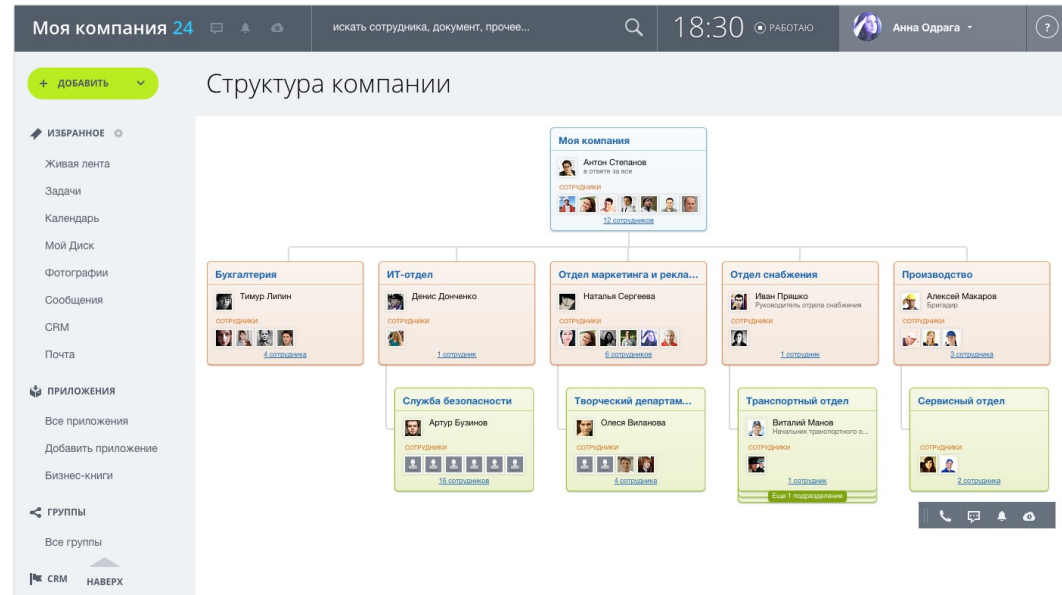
Моя компания 24

искать сотрудника, документ, прочее...

18:30 РАБОТАЮ

Анна Одрага

?

+ ДОБАВИТЬ

ИЗБРАННОЕ

Живая лента

Задачи

Календарь

Мой Диск

Фотографии

Сообщения

CRM

Почта

ПРИЛОЖЕНИЯ

Все приложения

Добавить приложение

Бизнес-книги

ГРУППЫ

Все группы

CRM

НАВЕРХ

Структура компании

Моя компания
Антон Степанов
в ответе за все
СОТРУДНИКИ
12 сотрудников

Бухгалтерия
Тимур Липин
СОТРУДНИКИ
4 сотрудника

ИТ-отдел
Денис Донченко
СОТРУДНИКИ
1 сотрудник

Отдел маркетинга и рекла...
Наталья Сергеева
СОТРУДНИКИ
6 сотрудников

Отдел снабжения
Иван Пряшко
Руководитель отдела снабжения
СОТРУДНИКИ
1 сотрудник

Производство
Алексей Макаров
Бригадир
СОТРУДНИКИ
3 сотрудника

Служба безопасности
Артур Бузинов
СОТРУДНИКИ
16 сотрудников

Творческий департам...
Олеся Виланова
СОТРУДНИКИ
4 сотрудника

Транспортный отдел
Виталий Манов
Начальник транспортного о...
СОТРУДНИКИ
1 сотрудник
Еще 1 подразделение

Сервисный отдел
СОТРУДНИКИ
2 сотрудника